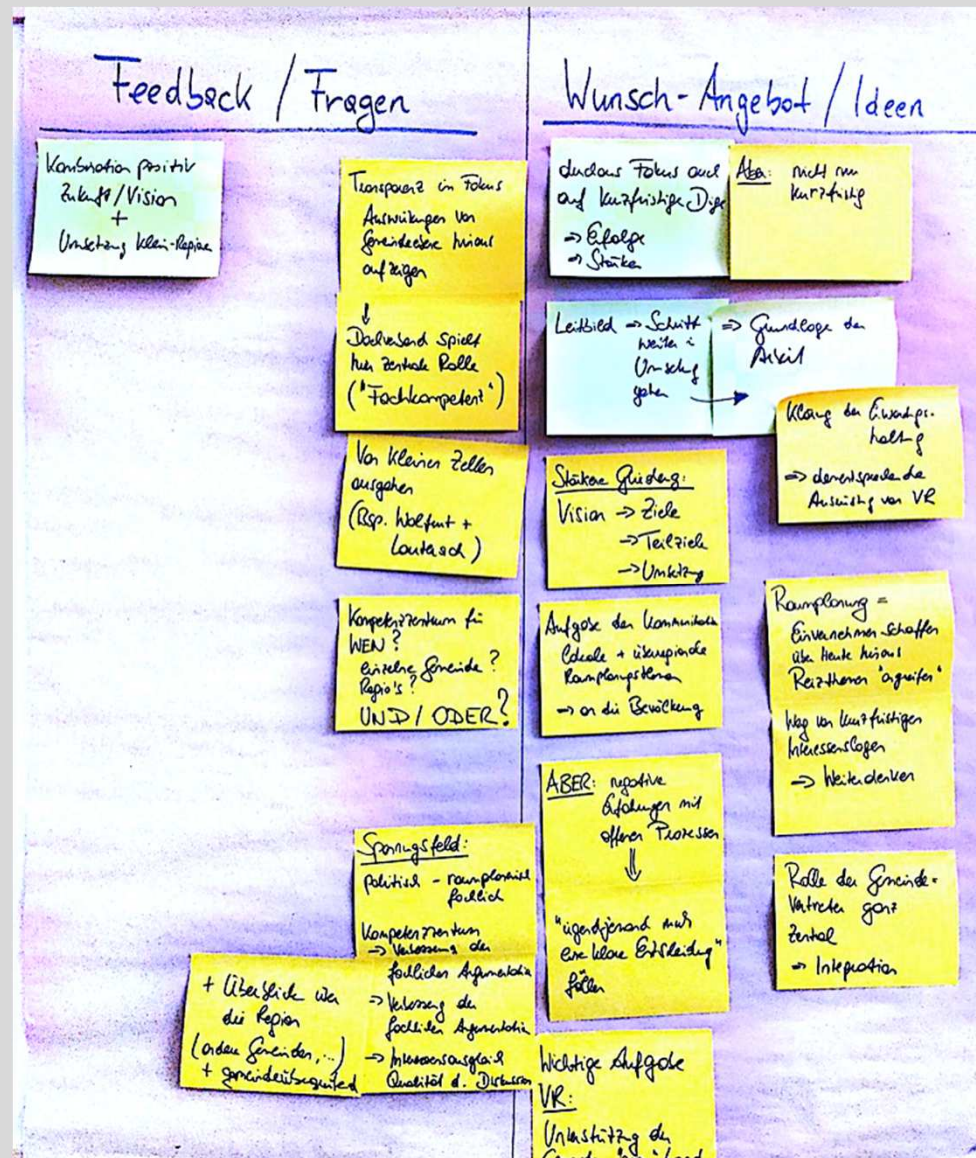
Feedback / Fragen

Wunsch-Angebot / Ideen

Kombination positiv Zukunft / Vision + Umsetzung Klein-Region

Transparenz im Fokus Auswirkungen von Gemeindeebene hinaus aufzeigen

↓ Dadurch jemand spielt hier zentrale Rolle ("Fachkompetent")

Von kleinen Zellen ausgehen (Bsp. Wolfurt + Lautrach)

Kompetenzzentrum für WEN? Einzelne Gemeinde? Regio's? UND / ODER?

Spannungsfeld: politisch - raumplanerisch fachlich

Kompetenzzentrum → Verbesserung der fachlichen Argumentation

→ Verbesserung der fachlichen Argumentation

→ Interessensausgleich Qualität d. Diskussion

+ Überblick über die Region (andere Gemeinden, ...) + gemeindeübergreifend

durchaus Fokus auch auf kurzfristige Dinge → Erfolge → Stärken

Aber: nicht nur kurzfristig

Leitbild → Schritt weiter in Umsetzung gehen

→ Grundlage der Arbeit

Klärung der Einwendungshaltung → dementsprechende Ausrichtung von VR

Stärkere Gliederung: Vision → Ziele → Teilziele → Umsetzung

Aufgabe der Kommunikation (Ideale + übergreifende Raumplanungsthemen) → an die Bevölkerung

Raumplanung = Einvernehmen schaffen über heute hinaus Reizthemen "angreifen"

Weg von kurzfristigen Interessenslagen → Weiterdenken

ABER: negative Erfahrungen mit offenen Prozessen ⇓ "irgendjemand muss eine klare Entscheidung" fällen

Rolle der Gemeinde-Vertreter ganz zentral → Integration

Wichtige Aufgabe VR: Unterstützung der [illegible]